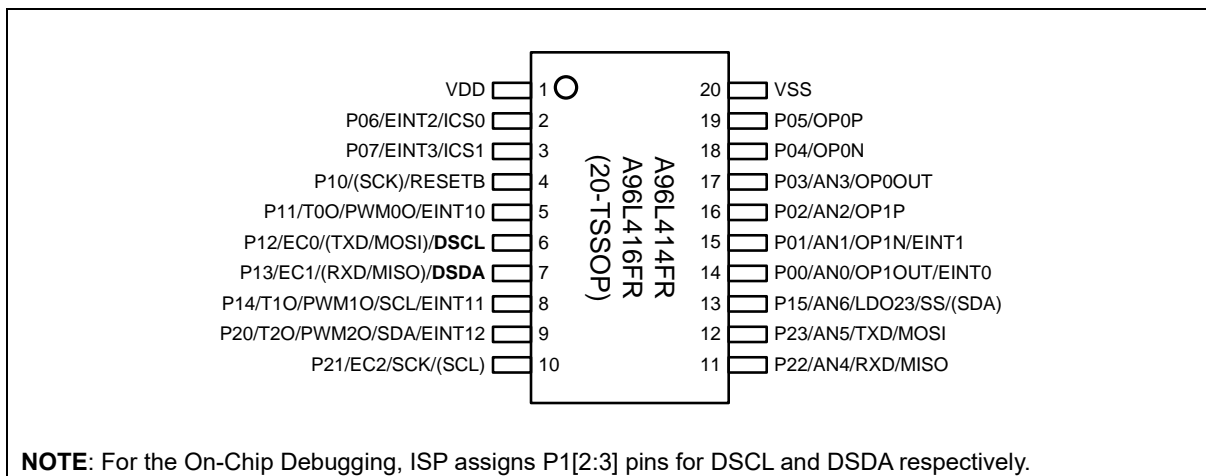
VDD 1
P06/EINT2/ICS0 2
P07/EINT3/ICS1 3
P10/(SCK)/RESETB 4
P11/T0O/PWM0O/EINT10 5
P12/EC0/(TXD/MOSI)/**DSCL** 6
P13/EC1/(RXD/MISO)/**DSDA** 7
P14/T1O/PWM1O/SCL/EINT11 8
P20/T2O/PWM2O/SDA/EINT12 9
P21/EC2/SCK/(SCL) 10

A96L414FR
A96L416FR
(20-TSSOP)

20 VSS
19 P05/OP0P
18 P04/OP0N
17 P03/AN3/OP0OUT
16 P02/AN2/OP1P
15 P01/AN1/OP1N/EINT1
14 P00/AN0/OP1OUT/EINT0
13 P15/AN6/LDO23/SS/(SDA)
12 P23/AN5/TXD/MOSI
11 P22/AN4/RXD/MISO

**NOTE**: For the On-Chip Debugging, ISP assigns P1[2:3] pins for DSCL and DSDA respectively.